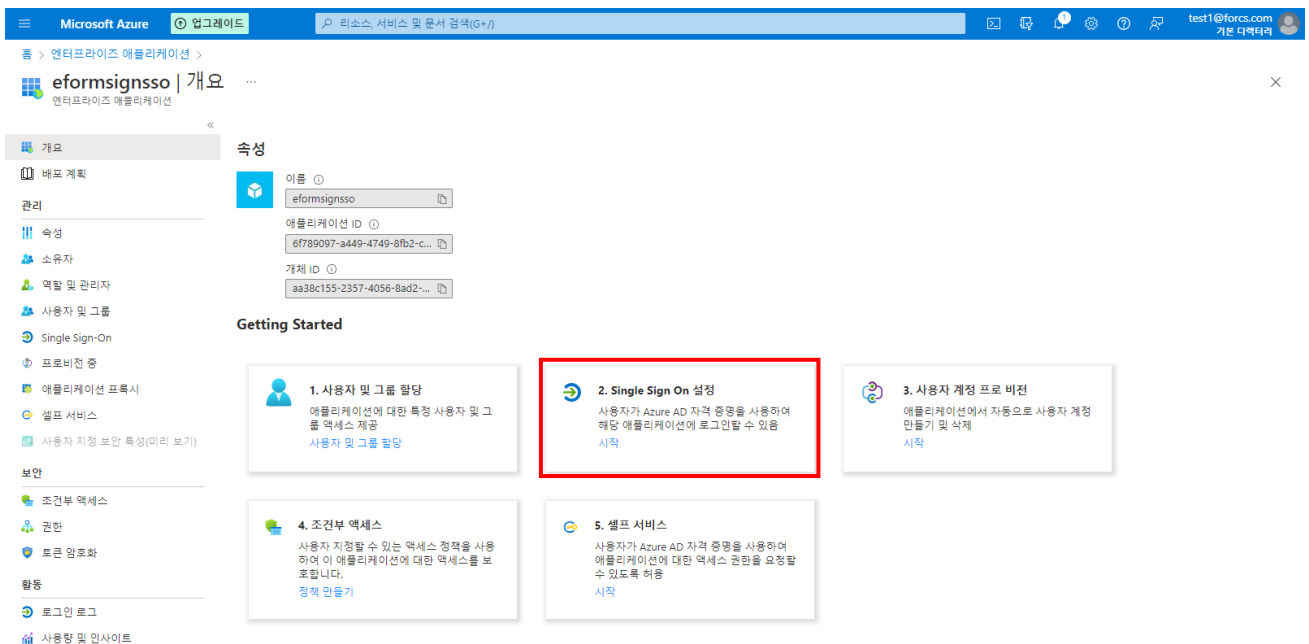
Microsoft Azure  업그레이드  리소스, 서비스 및 문서 검색(G+/)  test1@forcs.com 기본 디렉터리

홈 > 엔터프라이즈 애플리케이션 >

eformsignsso | 개요 ...
엔터프라이즈 애플리케이션

«

개요
배포 계획
관리
속성
소유자
역할 및 관리자
사용자 및 그룹
Single Sign-On
프로비전 중
애플리케이션 프록시
셀프 서비스
사용자 지정 보안 특성(미리 보기)
보안
조건부 액세스
권한
토큰 암호화
활동
로그인 로그
사용량 및 인사이트

속성

이름 ⓘ
eformsignsso

애플리케이션 ID ⓘ
6f789097-a449-4749-8fb2-c...

개체 ID ⓘ
aa38c155-2357-4056-8ad2-...

Getting Started

1. 사용자 및 그룹 할당
애플리케이션에 대한 특정 사용자 및 그룹 액세스 제공
사용자 및 그룹 할당

2. Single Sign On 설정
사용자가 Azure AD 자격 증명을 사용하여 해당 애플리케이션에 로그인할 수 있음
시작

3. 사용자 계정 프로 비전
애플리케이션에서 자동으로 사용자 계정 만들기 및 삭제
시작

4. 조건부 액세스
사용자 지정할 수 있는 액세스 정책을 사용하여 이 애플리케이션에 대한 액세스를 보호합니다.
정책 만들기

5. 셀프 서비스
사용자가 Azure AD 자격 증명을 사용하여 애플리케이션에 대한 액세스 권한을 요청할 수 있도록 허용
시작